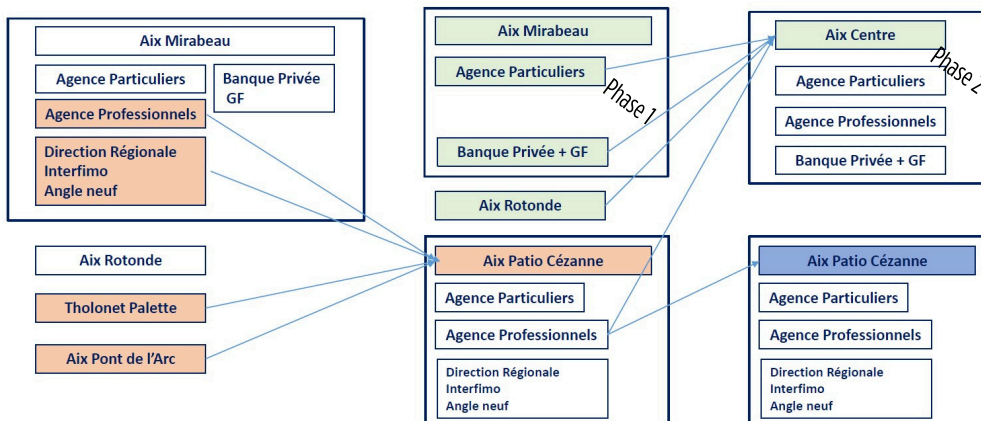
Aix Mirabeau

Agence Particuliers

Banque Privée GF

Agence Professionnels

Direction Régionale
Interfimo
Angle neuf

Aix Rotonde

Tholonet Palette

Aix Pont de l'Arc

Aix Mirabeau

Agence Particuliers

Phase 1

Banque Privée + GF

Aix Rotonde

Aix Patio Cézanne

Agence Particuliers

Agence Professionnels

Direction Régionale
Interfimo
Angle neuf

Aix Centre

Phase 2

Agence Particuliers

Agence Professionnels

Banque Privée + GF

Aix Patio Cézanne

Agence Particuliers

Agence Professionnels

Direction Régionale
Interfimo
Angle neuf